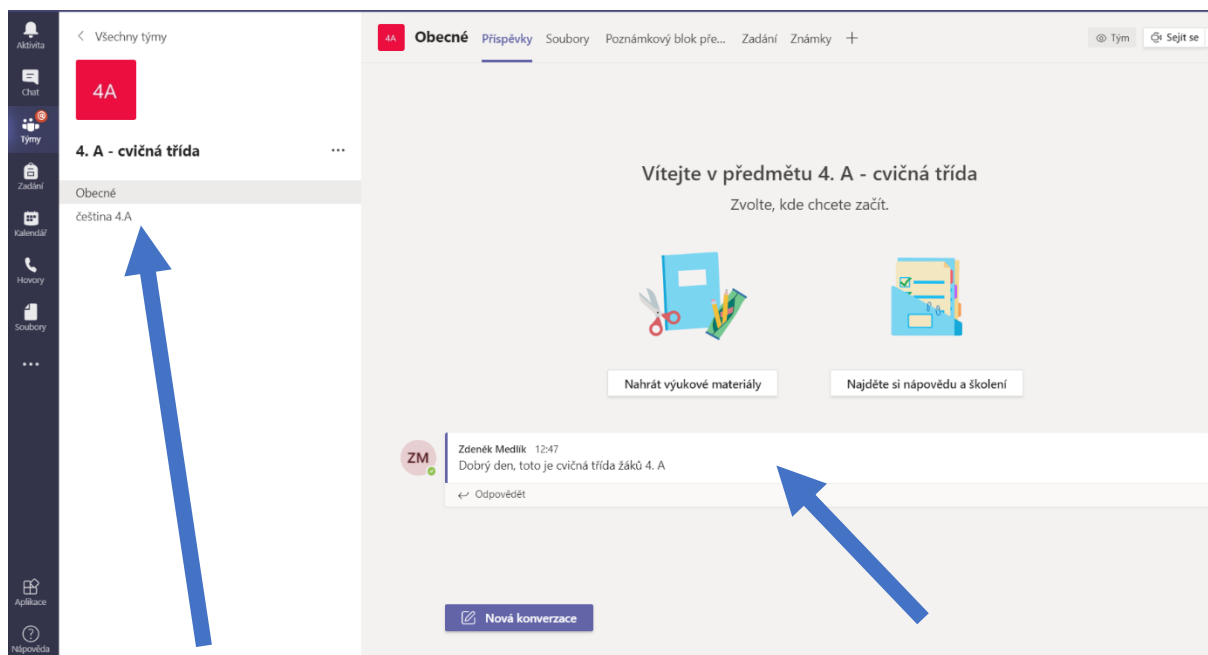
Aktivita
Chat
Týmy
Zadání
Kalendář
Hovory
Soubory
...
Aplikace
Nápověda

< Všechny týmy

4A

4. A - cvičná třída ...

Obecné
čeština 4.A

4A Obecné Příspěvky Soubory Poznámkový blok pře... Zadání Známky +

Tým Sejít se

Vítejte v předmětu 4. A - cvičná třída
Zvolte, kde chcete začít.

Nahrát výukové materiály

Najděte si nápovědu a školení

ZM

Zdeněk Medlík 12:47
Dobrý den, toto je cvičná třída žáků 4. A

Odpovědět

Nová konverzace